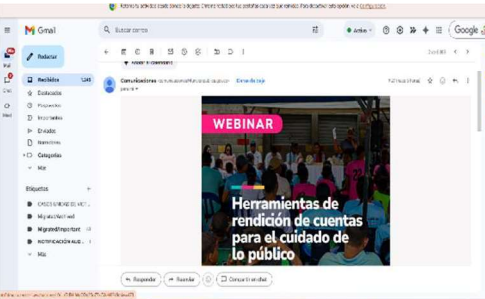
Gmail

Buscar correo

Activo

Google

Redactar

Recibidos

Destacados

Pospuestos

Importantes

Enviados

Borradores

Categorías

Más

Etiquetas

CASOS MINEDUCACIÓN

Migrated/Notif med

Migrated/Important

NOTIFICACIÓN AUD...

Más

Comunicaciones

WEBINAR

Herramientas de rendición de cuentas para el cuidado de lo público

Responder

Reenviar

Compartir en chat